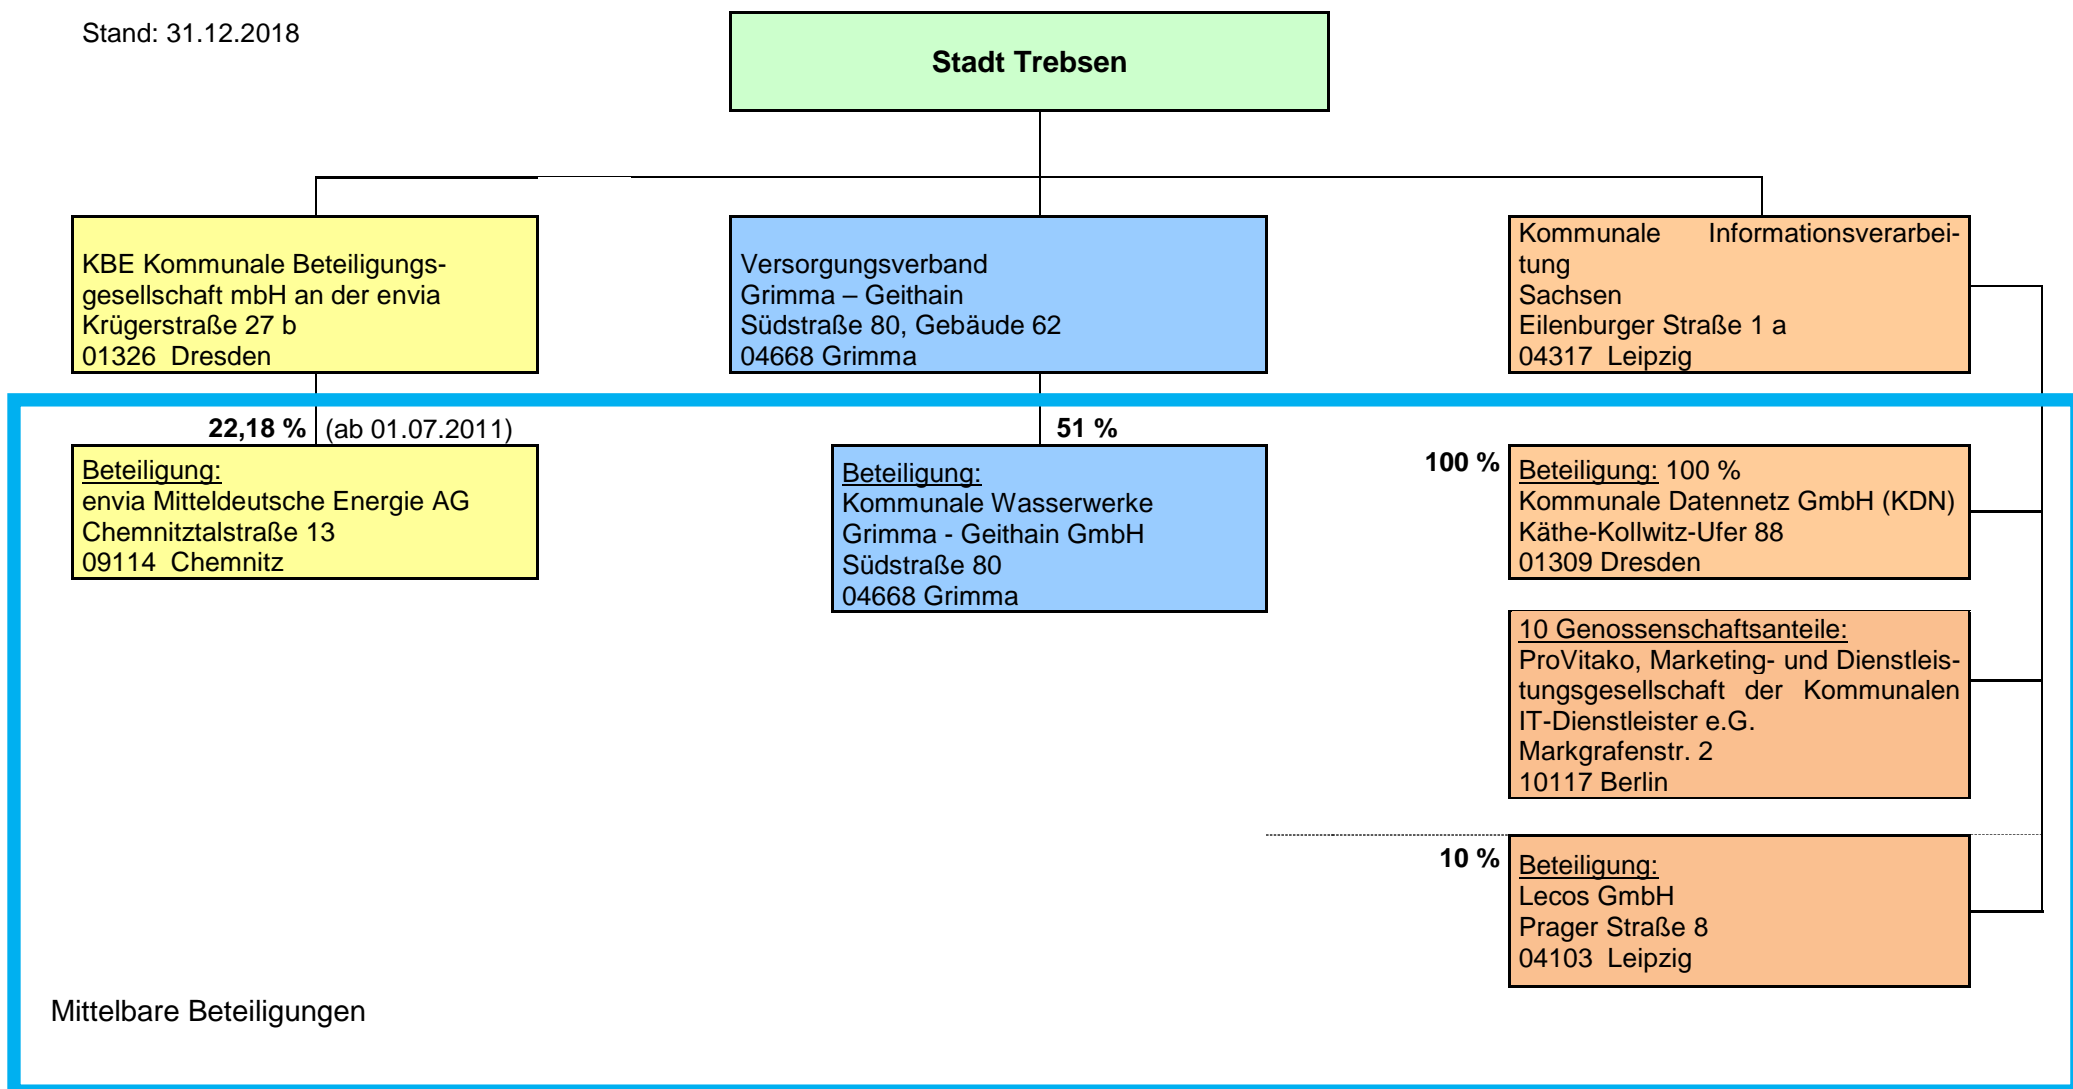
Stand: 31.12.2018

Stadt Trebsen

KBE Kommunale Beteiligungsgesellschaft mbH an der envia
Krügerstraße 27 b
01326 Dresden

Versorgungsverband
Grimma – Geithain
Südstraße 80, Gebäude 62
04668 Grimma

Kommunale Informationsverarbeitung
Sachsen
Eilenburger Straße 1 a
04317 Leipzig

22,18 % (ab 01.07.2011)

Beteiligung:
envia Mitteldeutsche Energie AG
Chemnitztalstraße 13
09114 Chemnitz

51 %

Beteiligung:
Kommunale Wasserwerke
Grimma - Geithain GmbH
Südstraße 80
04668 Grimma

100 %

Beteiligung: 100 %
Kommunale Datennetz GmbH (KDN)
Käthe-Kollwitz-Ufer 88
01309 Dresden

10 Genossenschaftsanteile:
ProVitako, Marketing- und Dienstleistungsgesellschaft der Kommunalen IT-Dienstleister e.G.
Markgrafenstr. 2
10117 Berlin

10 %

Beteiligung:
Lecos GmbH
Prager Straße 8
04103 Leipzig

Mittelbare Beteiligungen